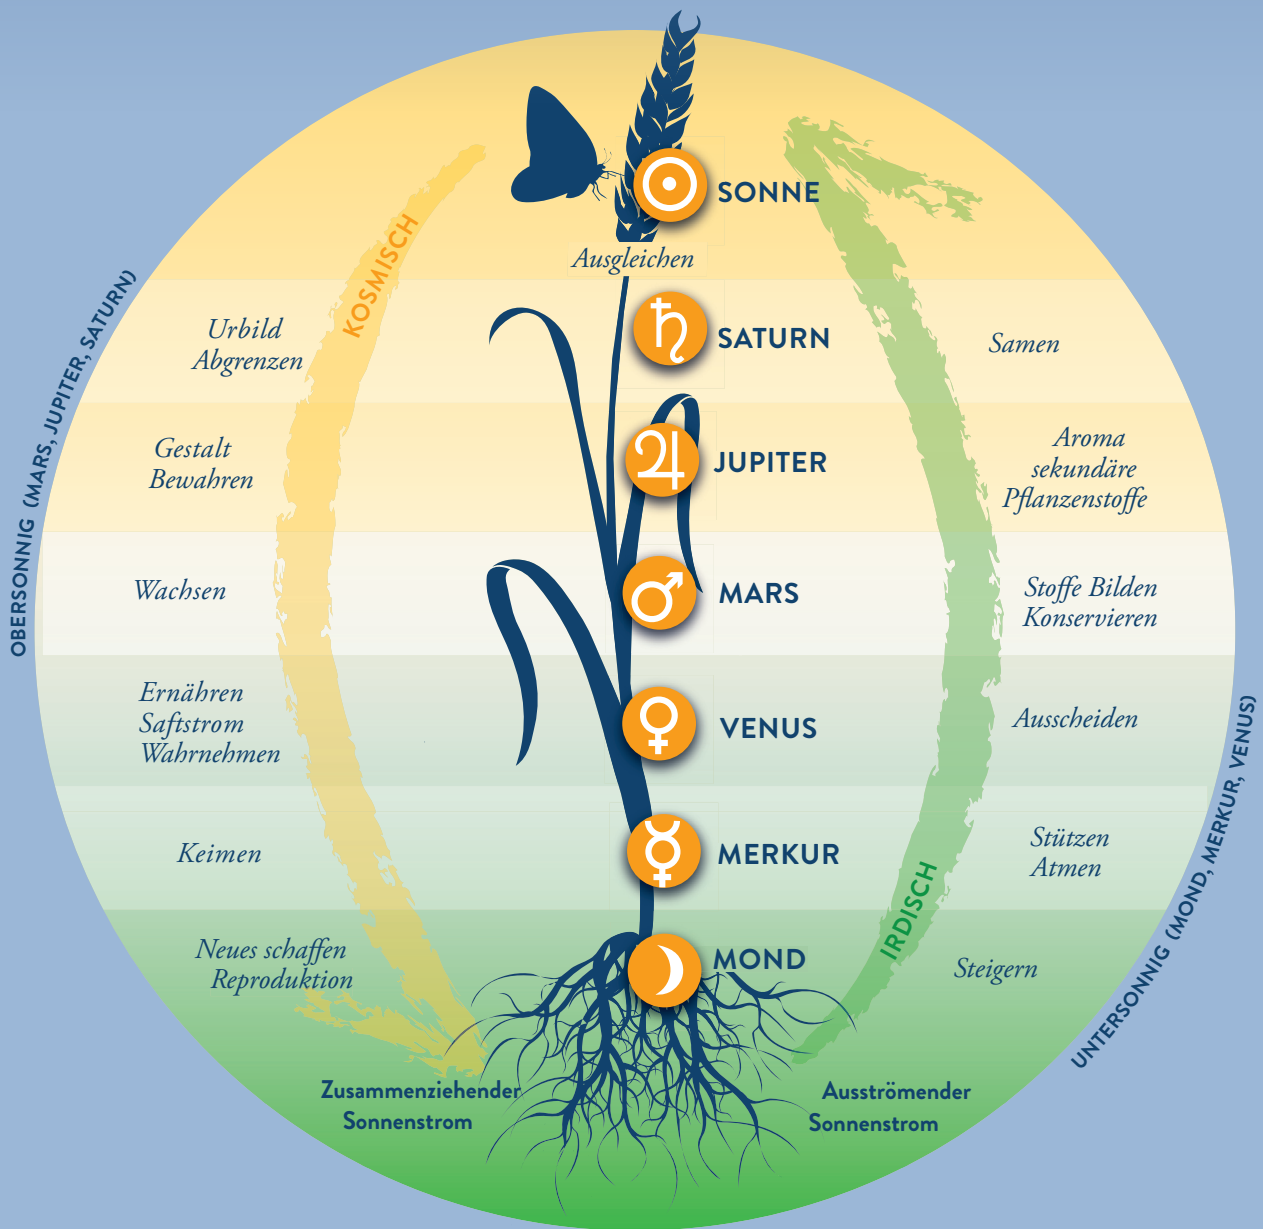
OBERSONNIG (MARS, JUPITER, SATURN)

KOSMISCH

☉ SONNE
Ausgleichen

Urbild
Abgrenzen

♄ SATURN

Samen

Gestalt
Bewahren

♃ JUPITER

Aroma
sekundäre
Pflanzenstoffe

Wachsen

♂ MARS

Stoffe Bilden
Konservieren

Ernähren
Saftstrom
Wahrnehmen

♀ VENUS

Ausscheiden

Keimen

☿ MERKUR

Stützen
Atmen

IRDISCH

Neues schaffen
Reproduktion

☽ MOND

Steigern

Zusammenziehender
Sonnenstrom

Ausströmender
Sonnenstrom

UNTERSONNIG (MOND, MERKUR, VENUS)